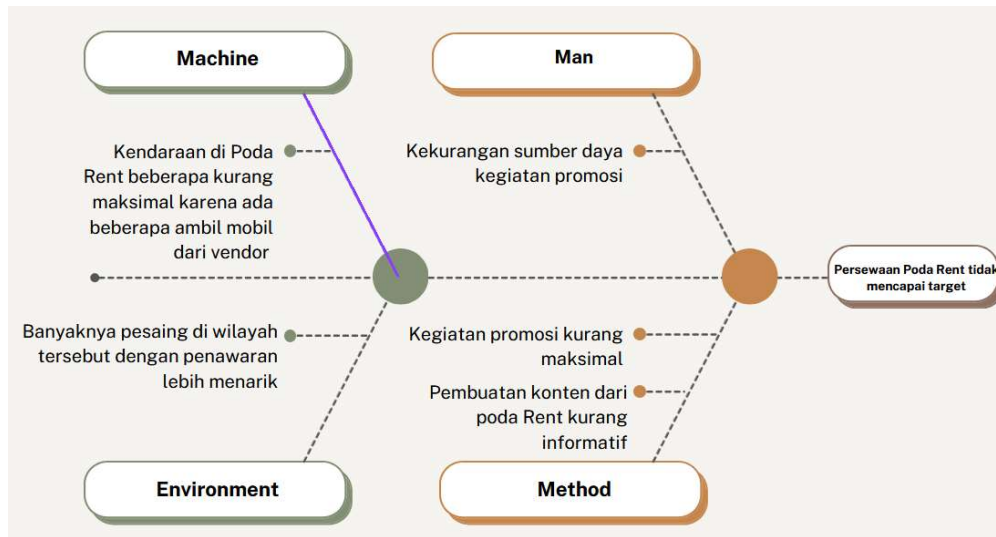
Machine

Man

Kendaraan di Poda Rent beberapa kurang maksimal karena ada beberapa ambil mobil dari vendor

Kekurangan sumber daya kegiatan promosi

Persewaan Poda Rent tidak mencapai target

Banyaknya pesaing di wilayah tersebut dengan penawaran lebih menarik

Kegiatan promosi kurang maksimal

Pembuatan konten dari poda Rent kurang informatif

Environment

Method